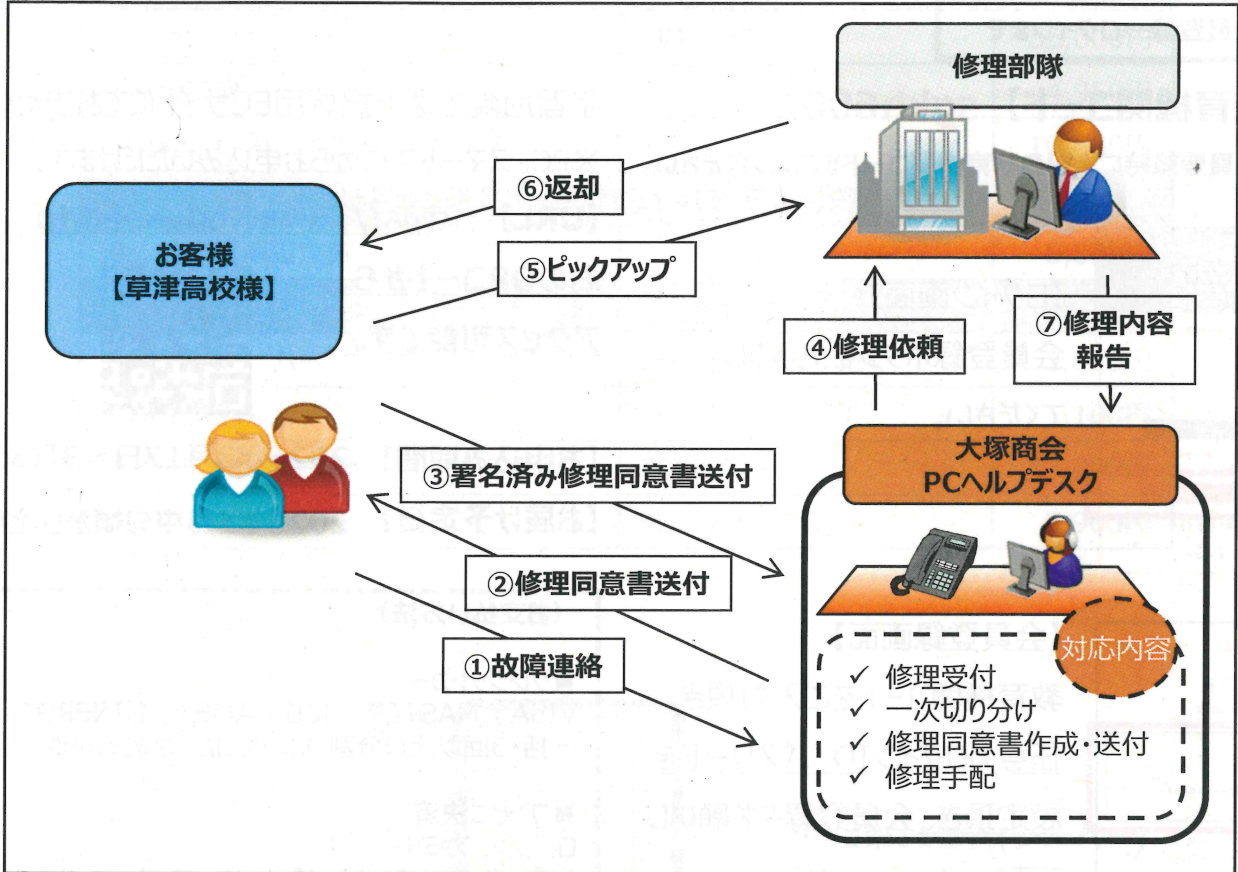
修理部隊

⑥返却

お客様
【草津高校様】

⑤ピックアップ

④修理依頼

⑦修理内容
報告

③署名済み修理同意書送付

大塚商会
PCヘルプデスク

②修理同意書送付

対応内容

①故障連絡

✓ 修理受付
✓ 一次切り分け
✓ 修理同意書作成・送付
✓ 修理手配